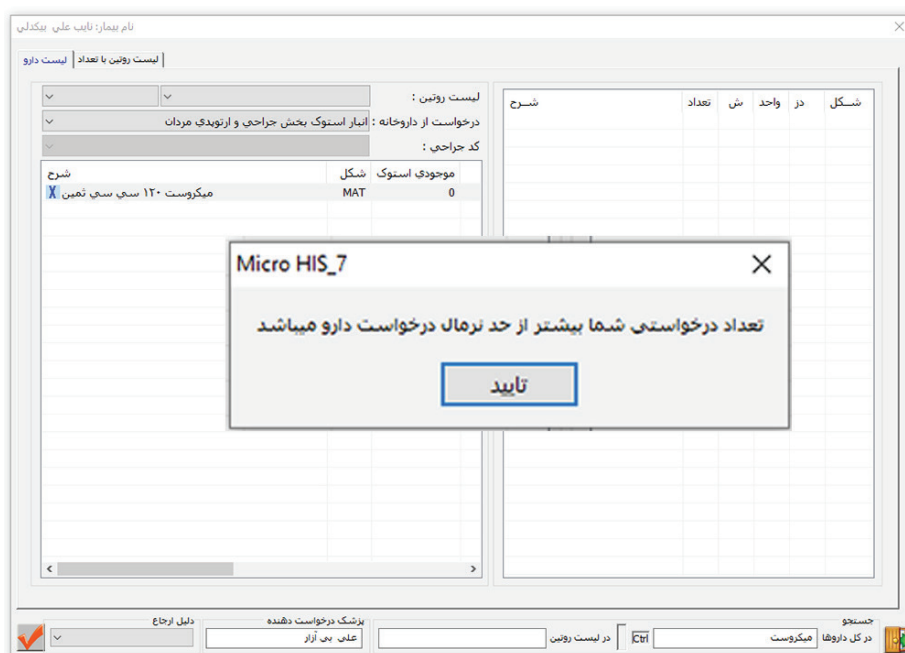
نام بيمار: نايب علي بيكدلي

ليست روتين با تعداد | ليست دارو

ليست روتين :
درخواست از داروخانه : انبار استوك بخش جراحي و ارتوپدي مردان
كد جراحي :

| موجودي استوك | شكل | شرح |
|---|---|---|
| 0 | MAT | ميكروست ١٢٠ سي سي ثمين X |

| شكل | دز | واحد | ش | تعداد | شرح |
|---|---|---|---|---|---|

Micro HIS_7

تعداد درخواستي شما بيشتر از حد نرمال درخواست دارو ميباشد

تاييد

جستجو
در كل داروها ميكروست
Ctrl
در ليست روتين
پزشك درخواست دهنده
علي بي آزار
دليل ارجاع